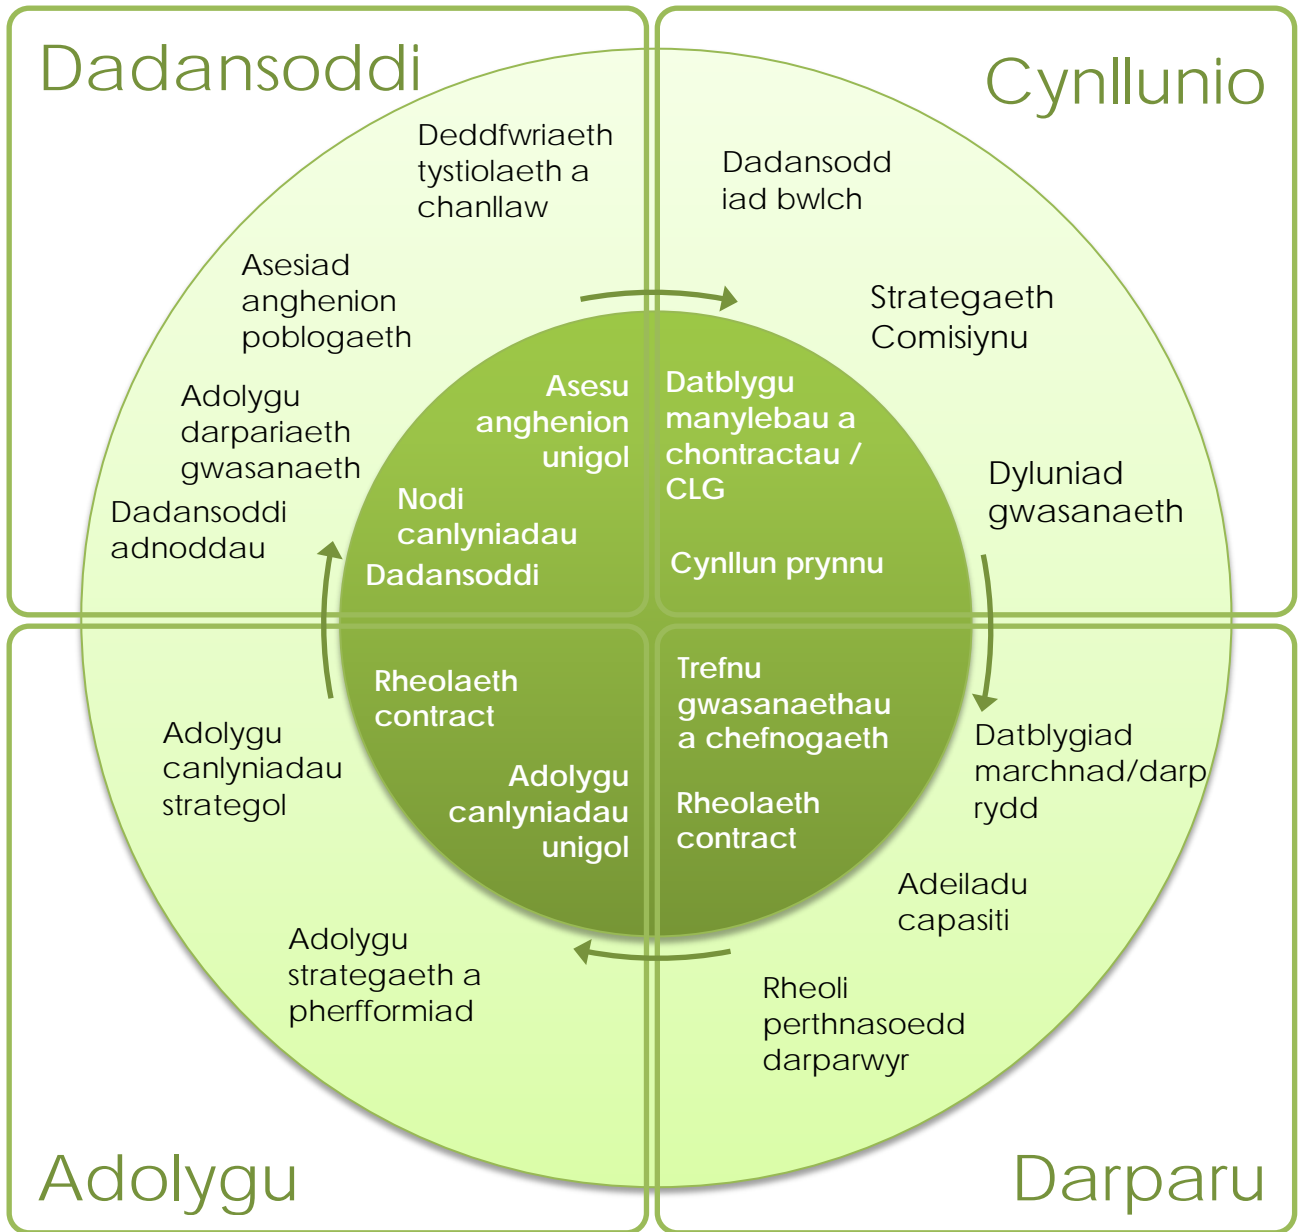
Dadansoddi

Deddfwriaeth tystiolaeth a chanllaw

Asesiad anghenion poblogaeth

Adolygu darpariaeth gwasanaeth

Dadansoddi adnoddau

Asesu anghenion unigol

Nodi canlyniadau

Dadansoddi

Cynllunio

Dadansodd iad bwlch

Strategaeth Comisiynu

Dylunaid gwasanaeth

Datblygu manylebau a chontractau / CLG

Cynllun prynnu

Adolygu

Rheolaeth contract

Adolygu canlyniadau unigol

Adolygu canlyniadau strategol

Adolygu strategaeth a pherfformiad

Darparu

Trefnu gwasanaethau a chefnogaeth

Rheolaeth contract

Datblygiad marchnad/darp rydd

Adeiladu capasiti

Rheoli perthnasoedd darparwyr